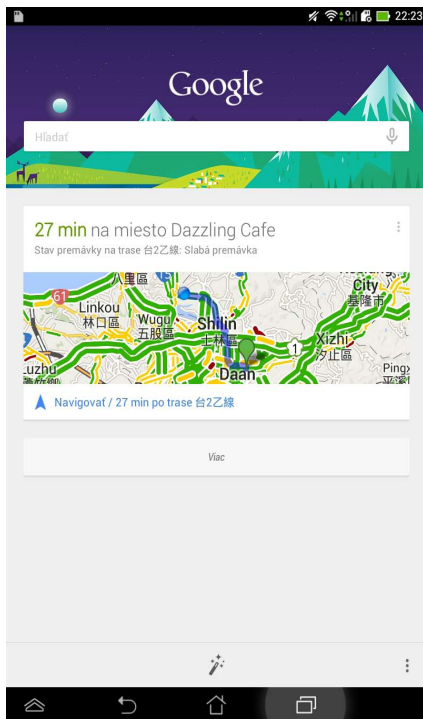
22:23

Google

Hľadať

27 min na miesto Dazzling Cafe

Stav premávky na trase 台2乙線: Slabá premávka

里區
61
Linkou
林口區
Wugu
五股區
Shilin
士林區
City
基隆市
Xizhi
汐止區
Luzhu
Daan
1
Ping
平溪

Navigovať / 27 min po trase 台2乙線

Viac